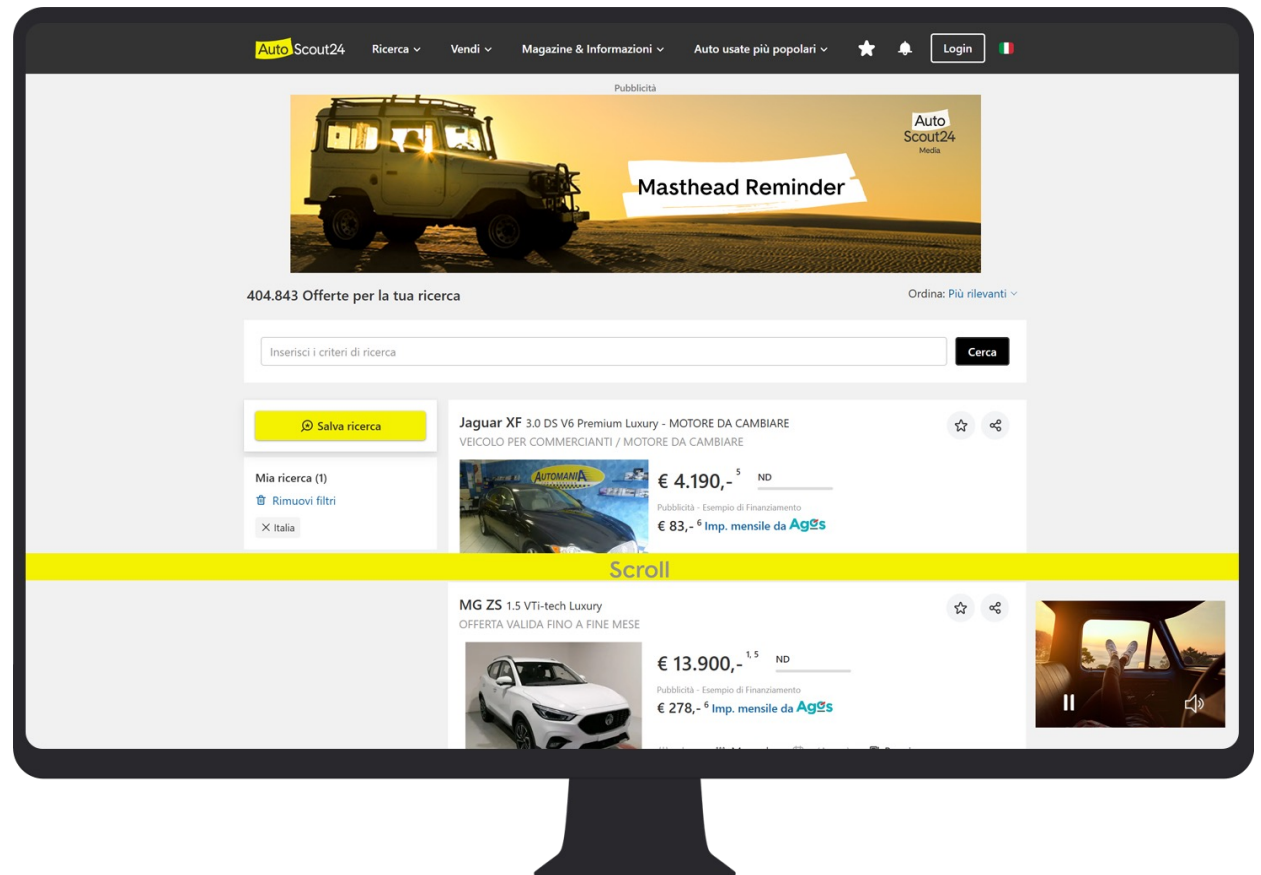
AutoScout24 Ricerca Vendi Magazine & Informazioni Auto usate più popolari Login

Pubblicità

Auto Scout24 Media

Masthead Reminder

404.843 Offerte per la tua ricerca

Ordina: Più rilevanti

Inserisci i criteri di ricerca

Cerca

Salva ricerca

Mia ricerca (1)

Rimuovi filtri

Italia

Jaguar XF 3.0 DS V6 Premium Luxury - MOTORE DA CAMBIARE

VEICOLO PER COMMERCIANTI / MOTORE DA CAMBIARE

AUTOMANIA

€ 4.190,- $^{5}$

ND

Pubblicità - Esempio di Finanziamento

€ 83,- $^{6}$ Imp. mensile da Agos

Scroll

MG ZS 1.5 VTi-tech Luxury

OFFERTA VALIDA FINO A FINE MESE

€ 13.900,- $^{1, 5}$

ND

Pubblicità - Esempio di Finanziamento

€ 278,- $^{6}$ Imp. mensile da Agos